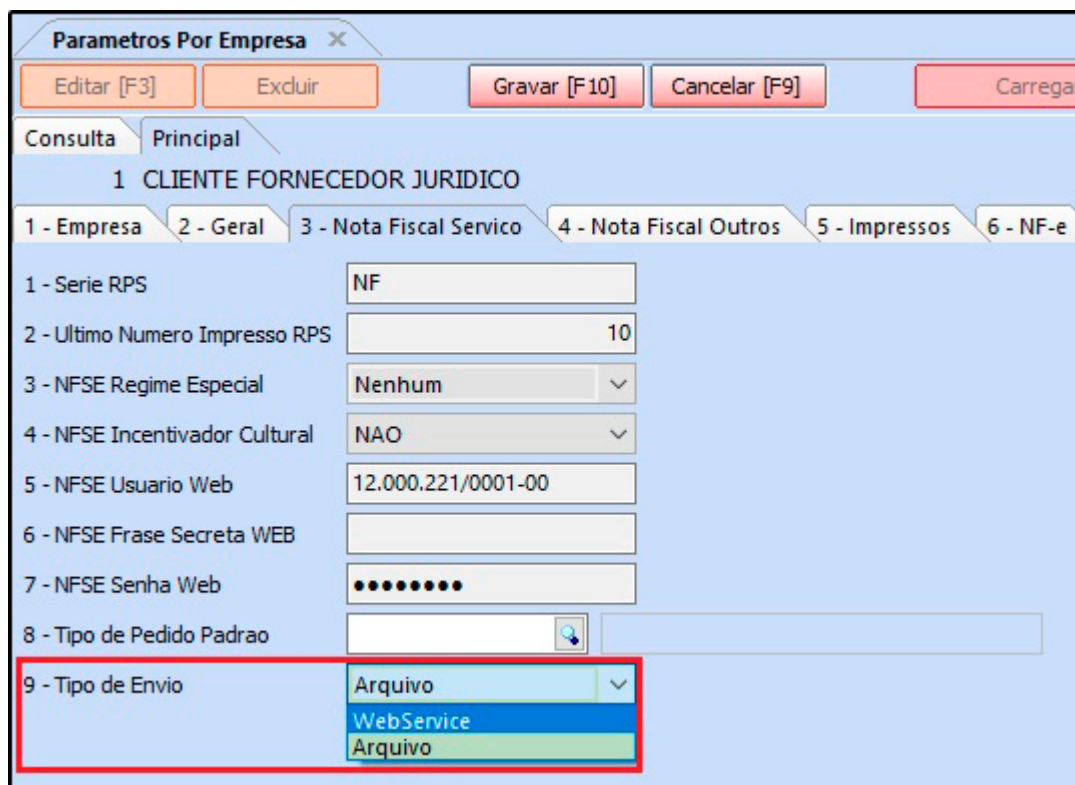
Parametros Por Empresa ✕

Editar [F3] Excluir Gravar [F10] Cancelar [F9] Carrega

Consulta Principal

1 CLIENTE FORNECEDOR JURIDICO

1 - Empresa 2 - Geral 3 - Nota Fiscal Servico 4 - Nota Fiscal Outros 5 - Impressos 6 - NF-e

1 - Serie RPS NF

2 - Ultimo Numero Impresso RPS 10

3 - NFSE Regime Especial Nenhum

4 - NFSE Incentivador Cultural NAO

5 - NFSE Usuario Web 12.000.221/0001-00

6 - NFSE Frase Secreta WEB

7 - NFSE Senha Web ••••••••

8 - Tipo de Pedido Padrao

9 - Tipo de Envio Arquivo

WebService

Arquivo